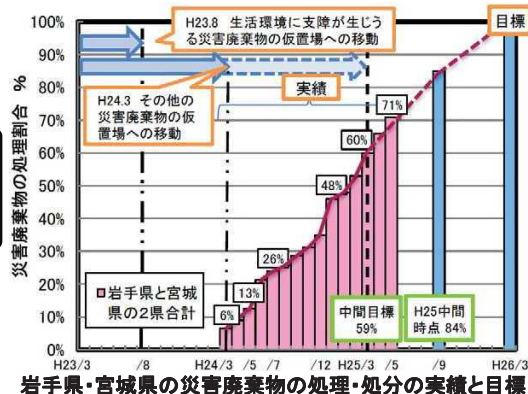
100%
90%
80%
70%
60%
50%
40%
30%
20%
10%
0%

災害廃棄物の処理割合 %

H23.8 生活環境に支障が生じうる災害廃棄物の仮置場への移動

H24.3 その他の災害廃棄物の仮置場への移動

実績

目標

71%
60%
48%
26%
13%
6%

岩手県と宮城県の2県合計

中間目標 59%

H25中間時点 84%

H23/3 /8 H24/3 /5 /7 /12 H25/3 /5 /9 H26/3

岩手県・宮城県の災害廃棄物の処理・処分の実績と目標